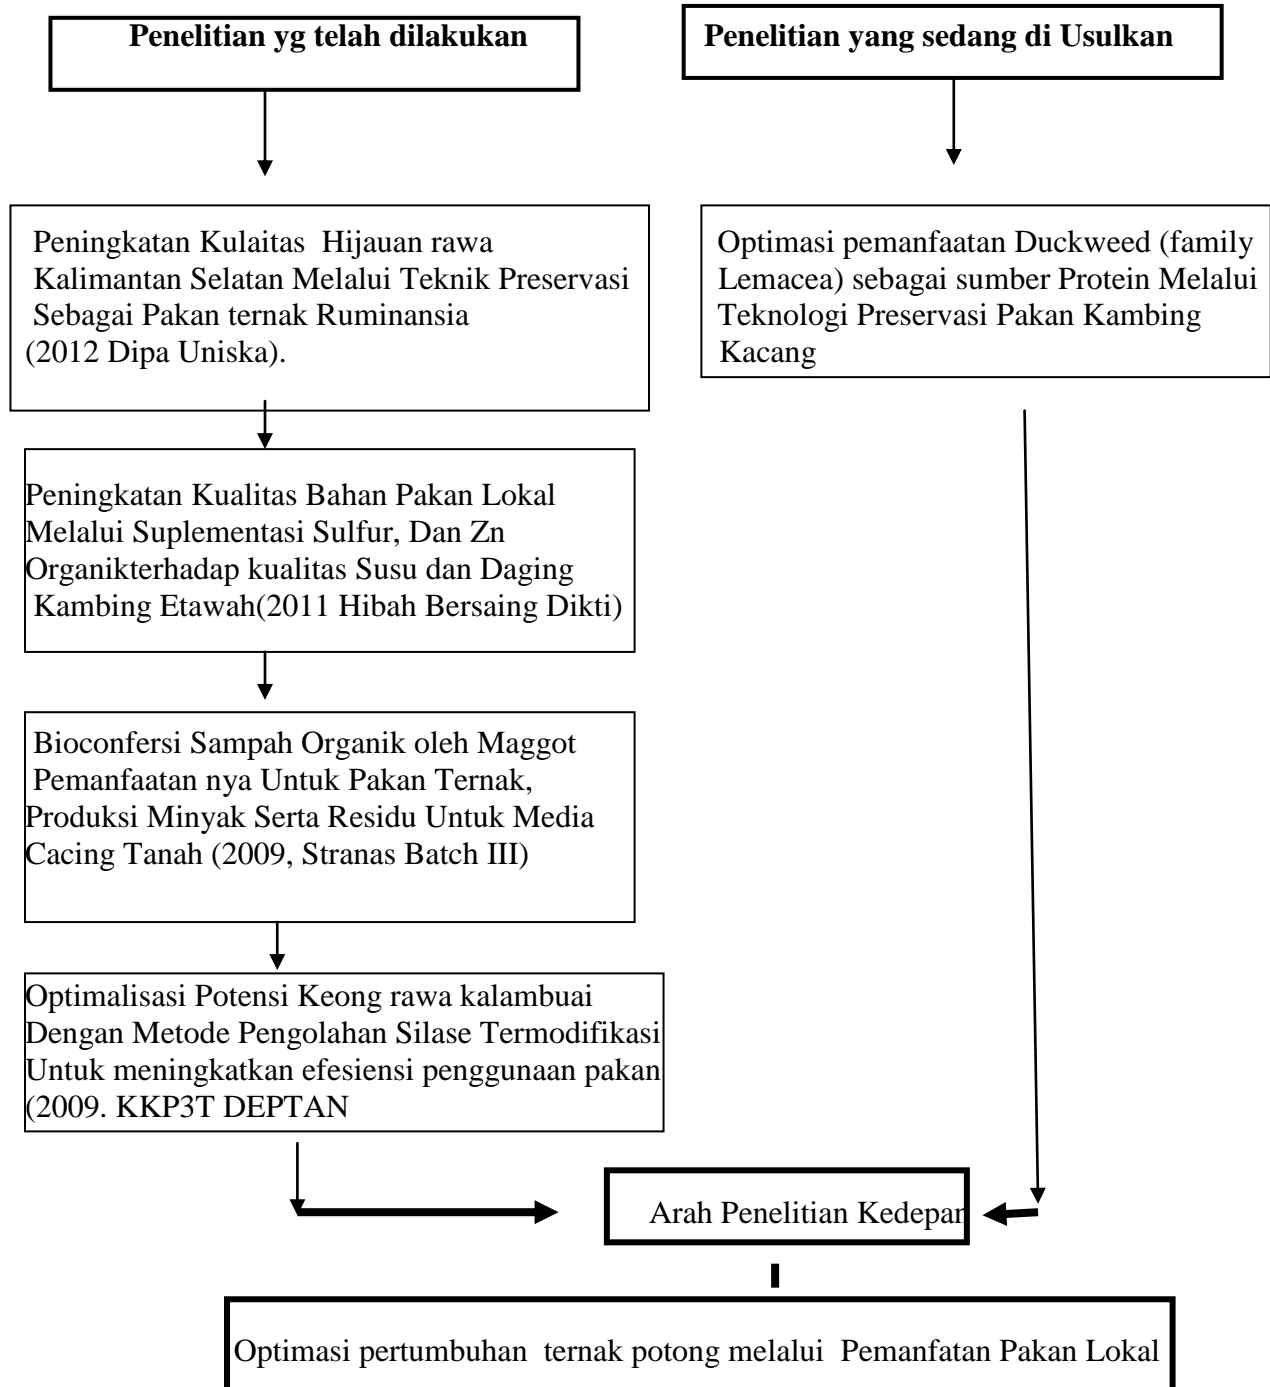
Penelitian yg telah dilakukan

Penelitian yang sedang di Usulkan

Peningkatan Kulaitas Hijauan rawa Kalimantan Selatan Melalui Teknik Preservasi Sebagai Pakan ternak Ruminansia (2012 Dipa Uniska).

Optimasi pemanfaatan Duckweed (family Lemacea) sebagai sumber Protein Melalui Teknologi Preservasi Pakan Kambing Kacang

Peningkatan Kualitas Bahan Pakan Lokal Melalui Suplementasi Sulfur, Dan Zn Organikterhadap kualitas Susu dan Daging Kambing Etawah(2011 Hibah Bersaing Dikti)

Bioconfersi Sampah Organik oleh Maggot Pemanfaatan nya Untuk Pakan Ternak, Produksi Minyak Serta Residu Untuk Media Cacing Tanah (2009, Stranas Batch III)

Optimalisasi Potensi Keong rawa kalambuai Dengan Metode Pengolahan Silase Termodifikasi Untuk meningkatkan efesiensi penggunaan pakan (2009. KKP3T DEPTAN

Arah Penelitian Kedepan

Optimasi pertumbuhan ternak potong melalui Pemanfatan Pakan Lokal